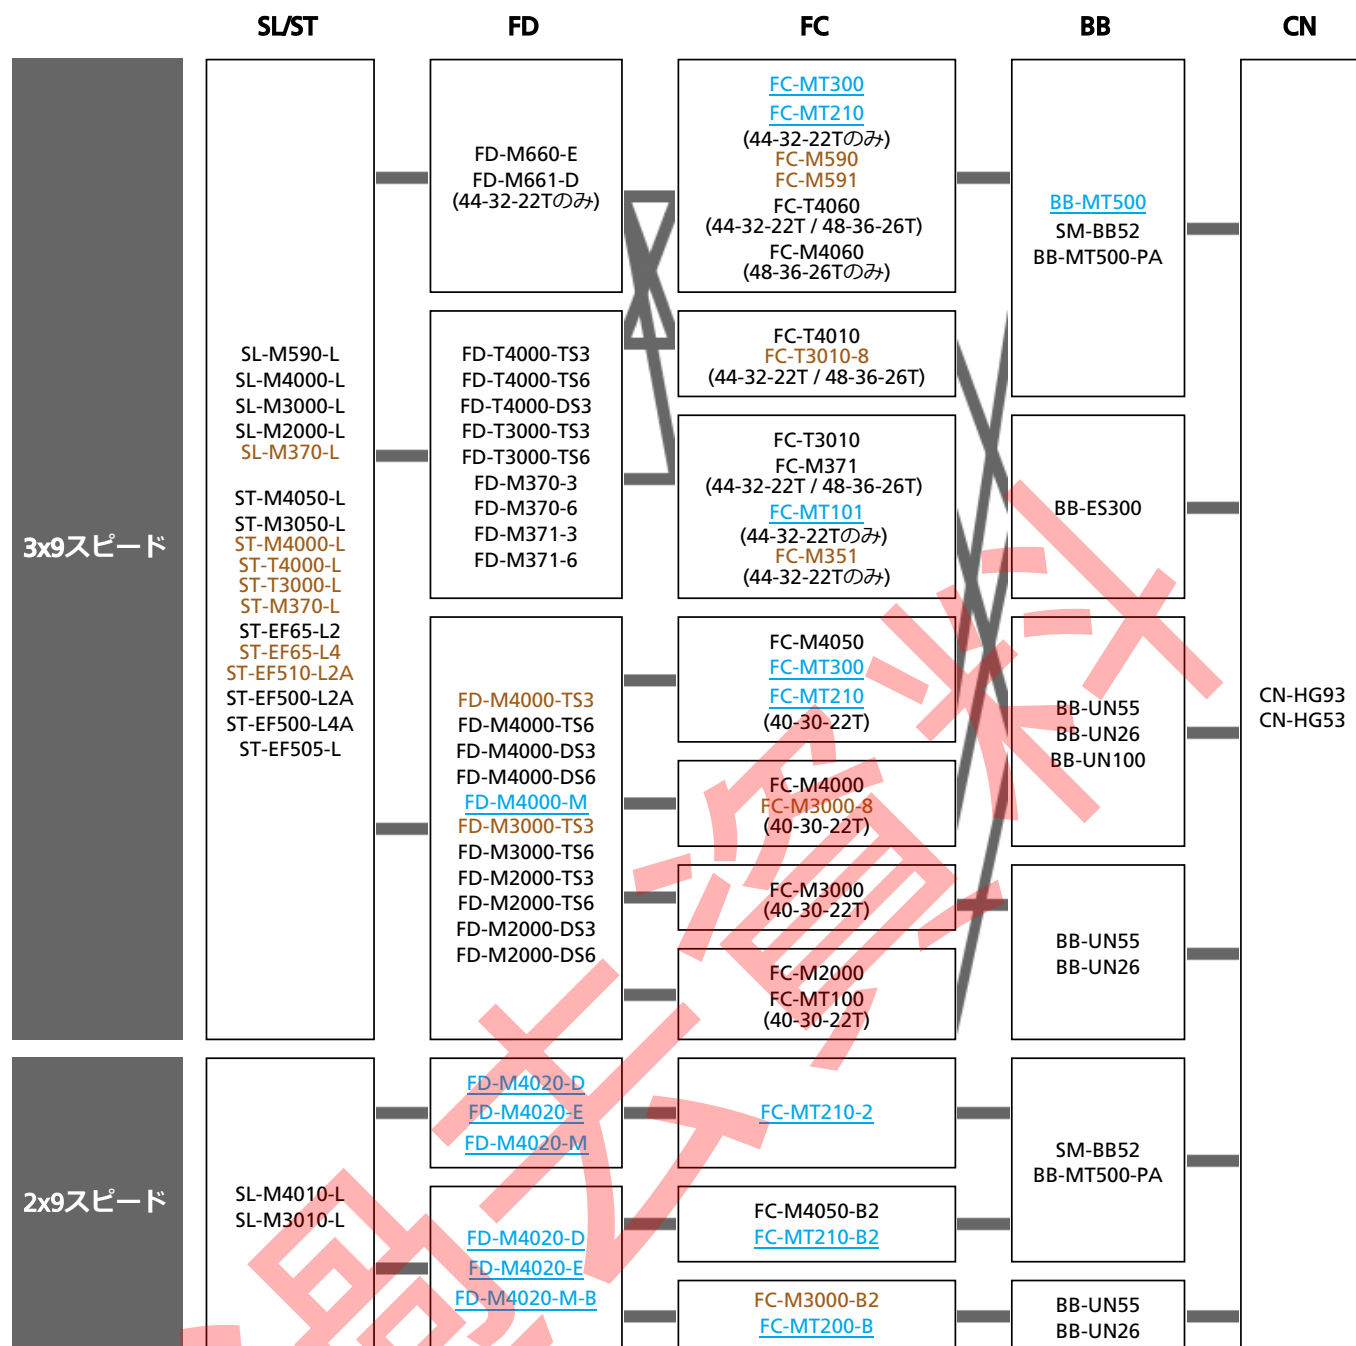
SL/ST FD FC BB CN

3x9スピード

SL-M590-L
SL-M4000-L
SL-M3000-L
SL-M2000-L
SL-M370-L

ST-M4050-L
ST-M3050-L
ST-M4000-L
ST-T4000-L
ST-T3000-L
ST-M370-L
ST-EF65-L2
ST-EF65-L4
ST-EF510-L2A
ST-EF500-L2A
ST-EF500-L4A
ST-EF505-L

FD-M660-E
FD-M661-D
(44-32-22Tのみ)

FD-T4000-TS3
FD-T4000-TS6
FD-T4000-DS3
FD-T3000-TS3
FD-T3000-TS6
FD-M370-3
FD-M370-6
FD-M371-3
FD-M371-6

FD-M4000-TS3
FD-M4000-TS6
FD-M4000-DS3
FD-M4000-DS6
FD-M4000-M
FD-M3000-TS3
FD-M3000-TS6
FD-M2000-TS3
FD-M2000-TS6
FD-M2000-DS3
FD-M2000-DS6

FC-MT300
FC-MT210
(44-32-22Tのみ)
FC-M590
FC-M591
FC-T4060
(44-32-22T / 48-36-26T)
FC-M4060
(48-36-26Tのみ)

FC-T4010
FC-T3010-8
(44-32-22T / 48-36-26T)

FC-T3010
FC-M371
(44-32-22T / 48-36-26T)
FC-MT101
(44-32-22Tのみ)
FC-M351
(44-32-22Tのみ)

FC-M4050
FC-MT300
FC-MT210
(40-30-22T)

FC-M4000
FC-M3000-8
(40-30-22T)

FC-M3000
(40-30-22T)

FC-M2000
FC-MT100
(40-30-22T)

BB-MT500
SM-BB52
BB-MT500-PA

BB-ES300

BB-UN55
BB-UN26
BB-UN100

BB-UN55
BB-UN26

CN-HG93
CN-HG53

2x9スピード

SL-M4010-L
SL-M3010-L

FD-M4020-D
FD-M4020-E
FD-M4020-M

FD-M4020-D
FD-M4020-E
FD-M4020-M-B

FC-MT210-2

FC-M4050-B2
FC-MT210-B2

FC-M3000-B2
FC-MT200-B

SM-BB52
BB-MT500-PA

BB-UN55
BB-UN26